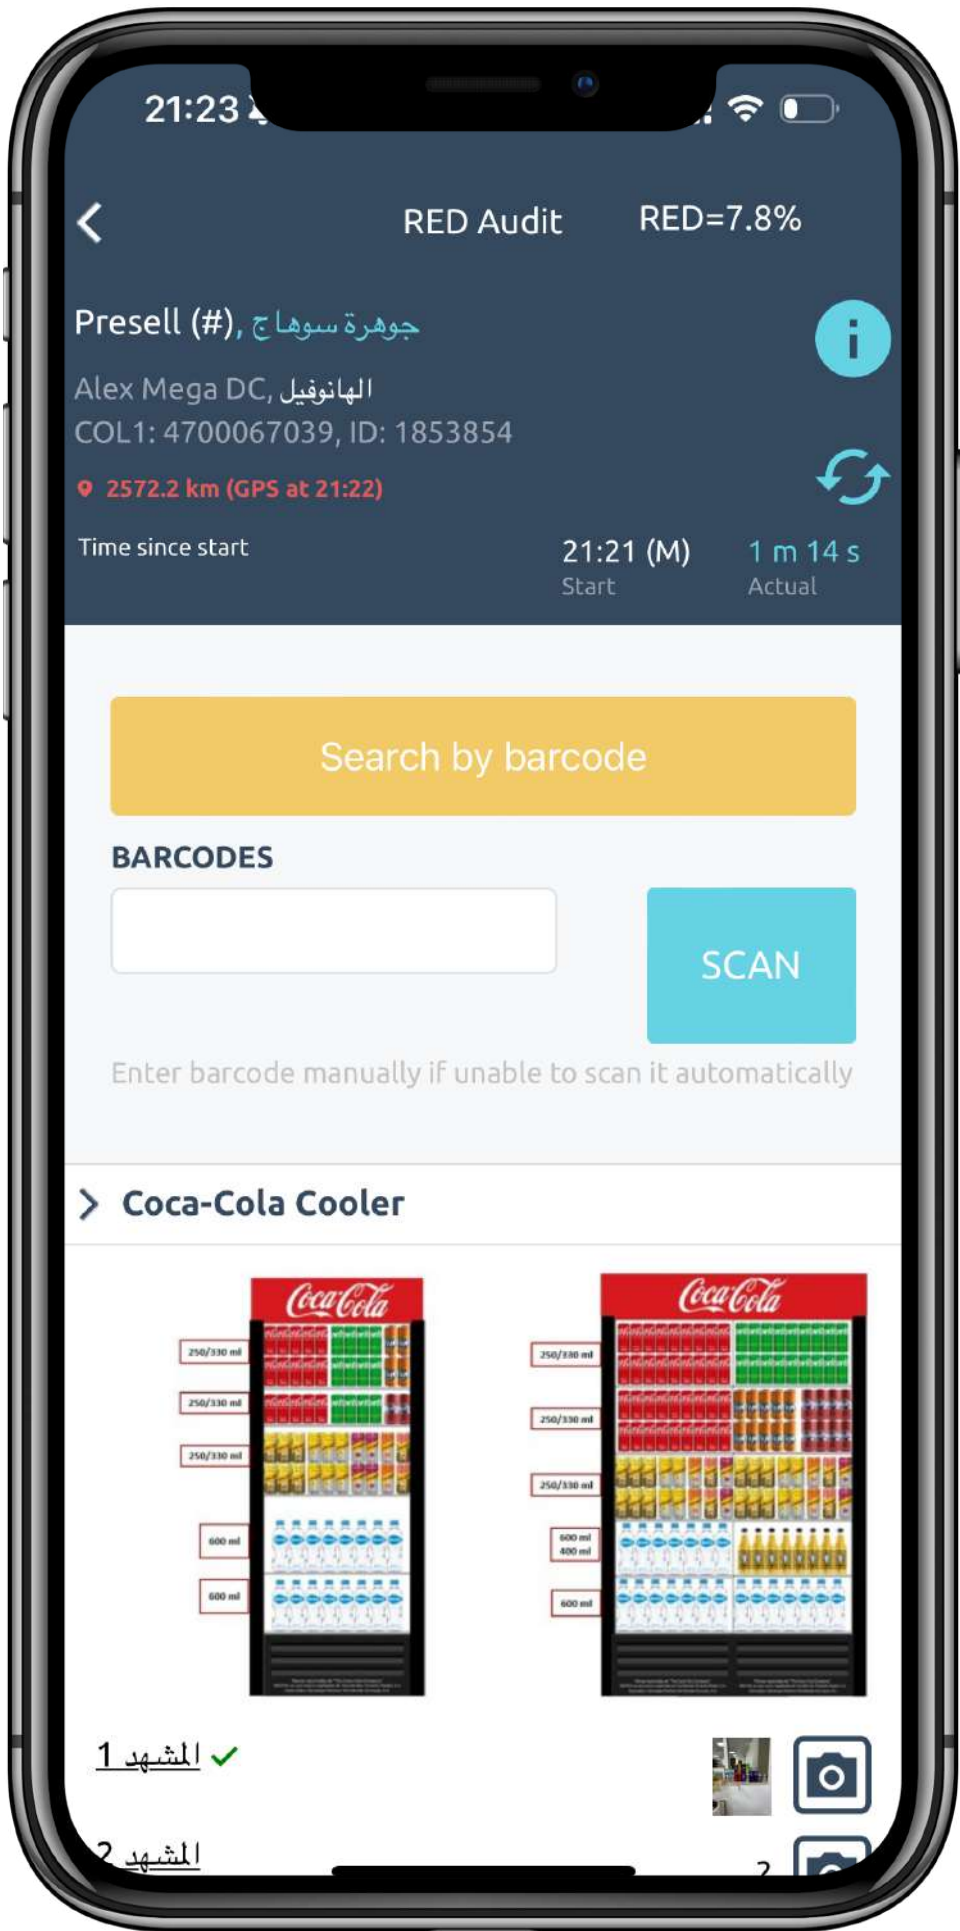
21:23

RED Audit RED=7.8%

Presell (#), جوهرة سوهاج

Alex Mega DC, الهانوفيل
COL1: 4700067039, ID: 1853854

2572.2 km (GPS at 21:22)

Time since start

21:21 (M)
Start

1 m 14 s
Actual

Search by barcode

BARCODES

SCAN

Enter barcode manually if unable to scan it automatically

Coca-Cola Cooler

Coca-Cola

250/330 ml
250/330 ml
250/330 ml
600 ml
600 ml

Coca-Cola

250/330 ml
250/330 ml
250/330 ml
600 ml
400 ml
600 ml

المشهد 1

المشهد 2

2